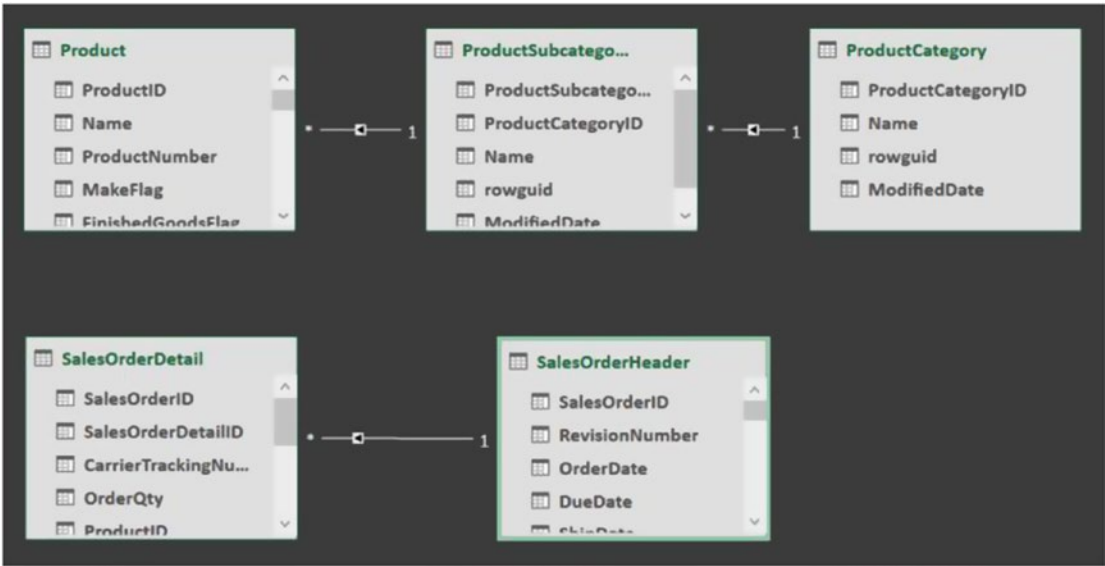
Product
ProductID
Name
ProductNumber
MakeFlag
FinishedGoodsFlag

* 1

ProductSubcatego...
ProductSubcatego...
ProductCategoryID
Name
rowguid
ModifiedDate

* 1

ProductCategory
ProductCategoryID
Name
rowguid
ModifiedDate

SalesOrderDetail
SalesOrderID
SalesOrderDetailID
CarrierTrackingNu...
OrderQty
ProductID

* 1

SalesOrderHeader
SalesOrderID
RevisionNumber
OrderDate
DueDate
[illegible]